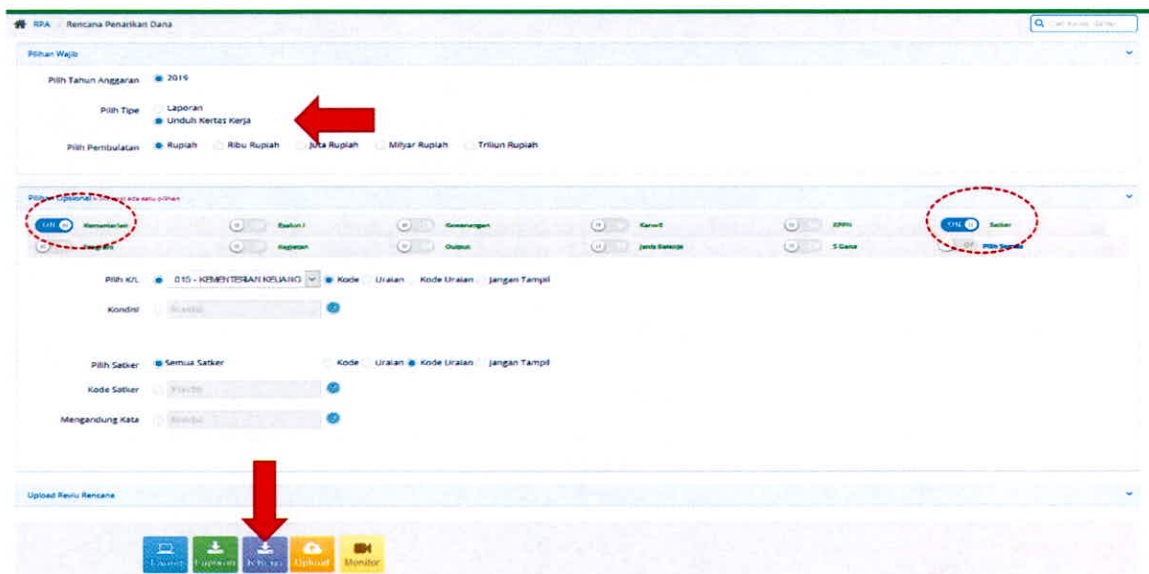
RPA / Rencana Penarikan Dana

Cari Kata Kunci

Pilihan Wajib

Pilih Tahun Anggaran 2019

Pilih Tipe Laporan
Unduh Kertas Kerja

Pilih Pembulatan Rupiah Ribu Rupiah Juta Rupiah Milyar Rupiah Triliun Rupiah

Pilihan Opsional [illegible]

ON Kementerian
Eselon I
Kewenangan
Kanwil
KPPN
ON Satker
Program
Kegiatan
Output
Jenis Belanja
S Dana
Pilih Semua

Pilih K/L 015 - KEMENTERIAN KEUANG Kode Uraian Kode Uraian Jangan Tampil

Kondisi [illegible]

Pilih Satker Semua Satker Kode Uraian Kode Uraian Jangan Tampil

Kode Satker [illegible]

Mengandung Kata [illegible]

Upload Reviu Rencana

Layar Laporan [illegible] Upload Monitor